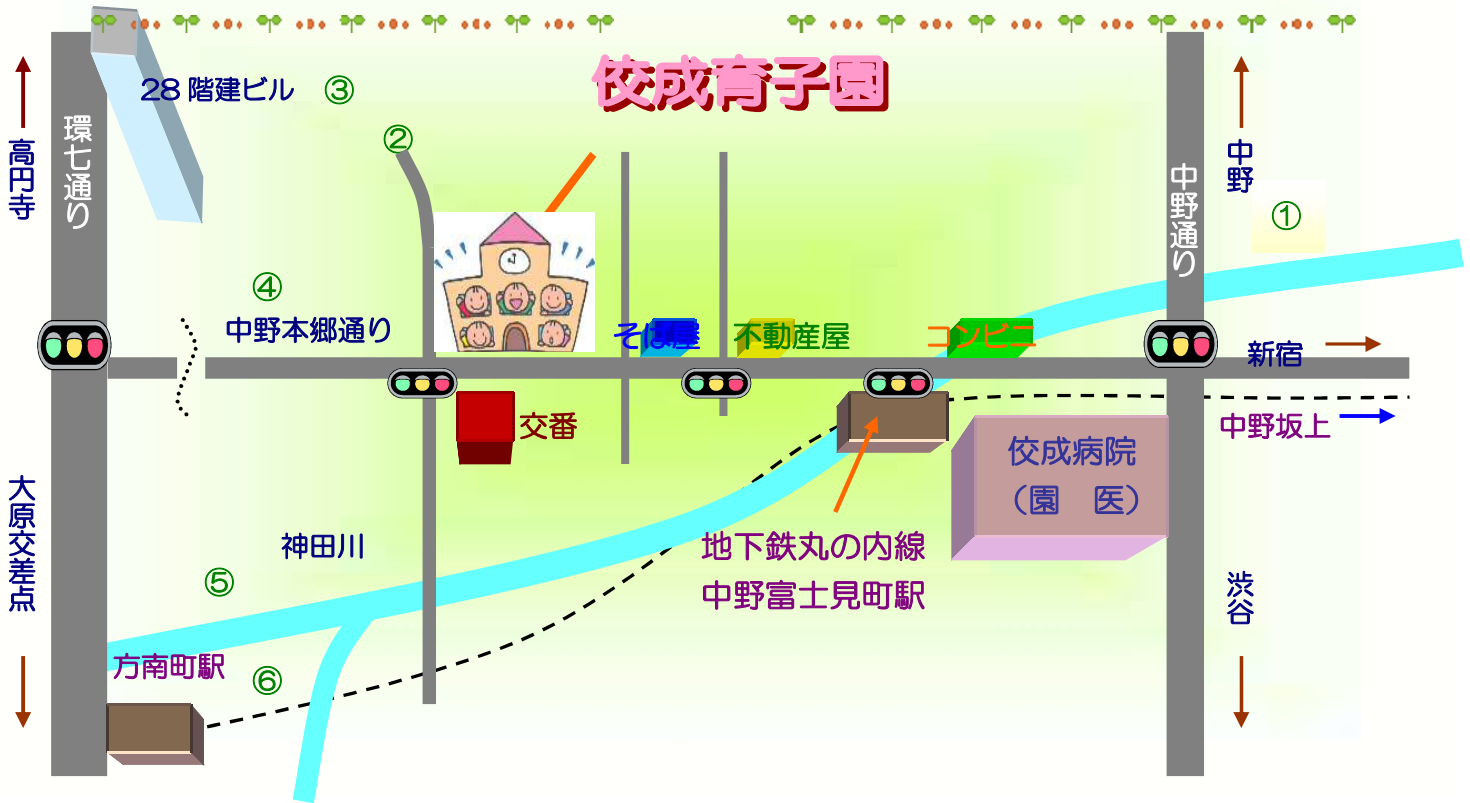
佼成育子園

28 階建ビル ③

②

高円寺

環七通り

中野

中野通り

①

④

中野本郷通り

そば屋

不動産屋

コンビニ

新宿

交番

中野坂上

佼成病院
（園　医）

神田川

地下鉄丸の内線
中野富士見町駅

大原交差点

⑤

渋谷

方南町駅

⑥